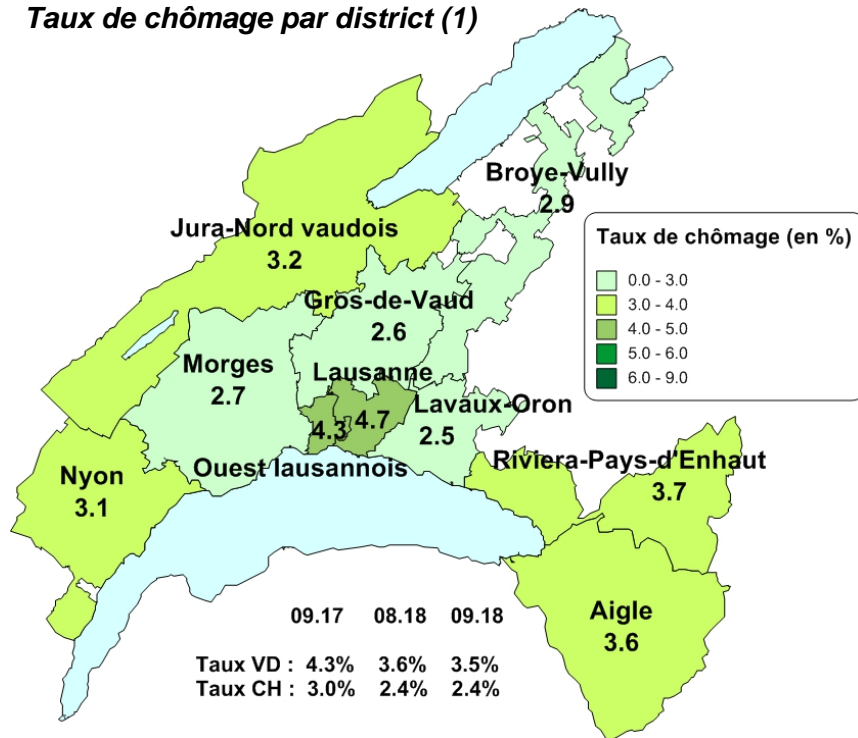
Taux de chômage par district (1)

Broye-Vully
2.9

Jura-Nord vaudois
3.2

Gros-de-Vaud
2.6

Morges
2.7

Lausanne
4.7

4.3

Lavaux-Oron
2.5

Ouest lausannois

Nyon
3.1

Riviera-Pays-d'Enhaut
3.7

Aigle
3.6

Taux de chômage (en %)
0.0 - 3.0
3.0 - 4.0
4.0 - 5.0
5.0 - 6.0
6.0 - 9.0

| | 09.17 | 08.18 | 09.18 |
|---|---|---|---|
| Taux VD : | 4.3% | 3.6% | 3.5% |
| Taux CH : | 3.0% | 2.4% | 2.4% |